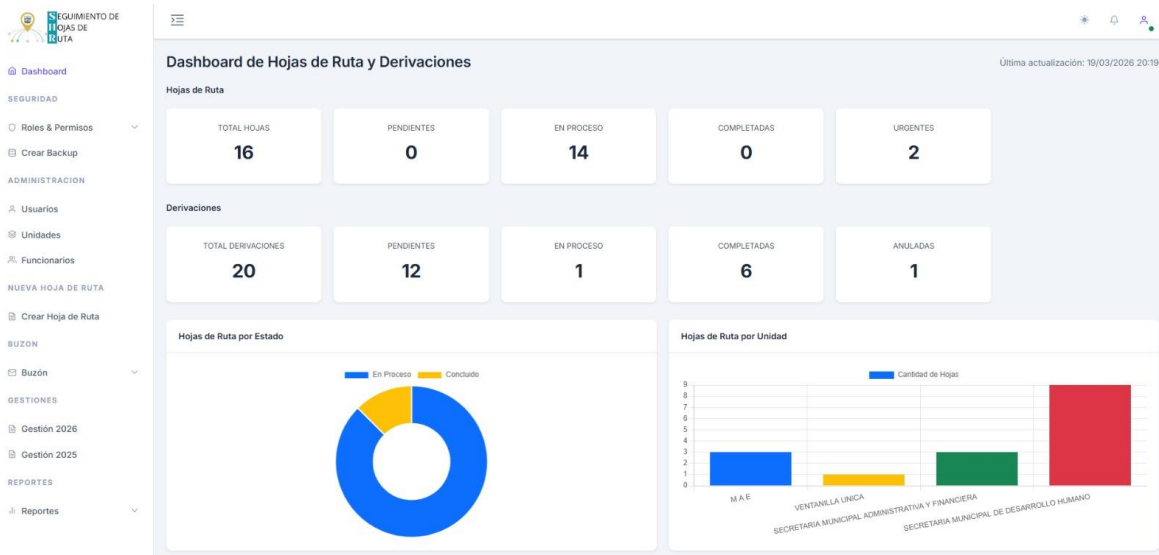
SEGUIMIENTO DE HOJAS DE RUTA

Dashboard
SEGURIDAD
Roles & Permisos
Crear Backup
ADMINISTRACION
Usuarios
Unidades
Funcionarios
NUEVA HOJA DE RUTA
Crear Hoja de Ruta
BUZON
Buzón
GESTIONES
Gestión 2026
Gestión 2025
REPORTES
Reportes

Dashboard de Hojas de Ruta y Derivaciones

Última actualización: 19/03/2026 20:19

Hojas de Ruta

| TOTAL HOJAS | PENDIENTES | EN PROCESO | COMPLETADAS | URGENTES |
|---|---|---|---|---|
| 16 | 0 | 14 | 0 | 2 |

Derivaciones

| TOTAL DERIVACIONES | PENDIENTES | EN PROCESO | COMPLETADAS | ANULADAS |
|---|---|---|---|---|
| 20 | 12 | 1 | 6 | 1 |

Hojas de Ruta por Estado

En Proceso Concluido

Hojas de Ruta por Unidad

Cantidad de Hojas

9
8
7
6
5
4
3
2
1
0

M A E
VENTANILLA UNICA
SECRETARIA MUNICIPAL ADMINISTRATIVA Y FINANCIERA
SECRETARIA MUNICIPAL DE DESARROLLO HUMANO